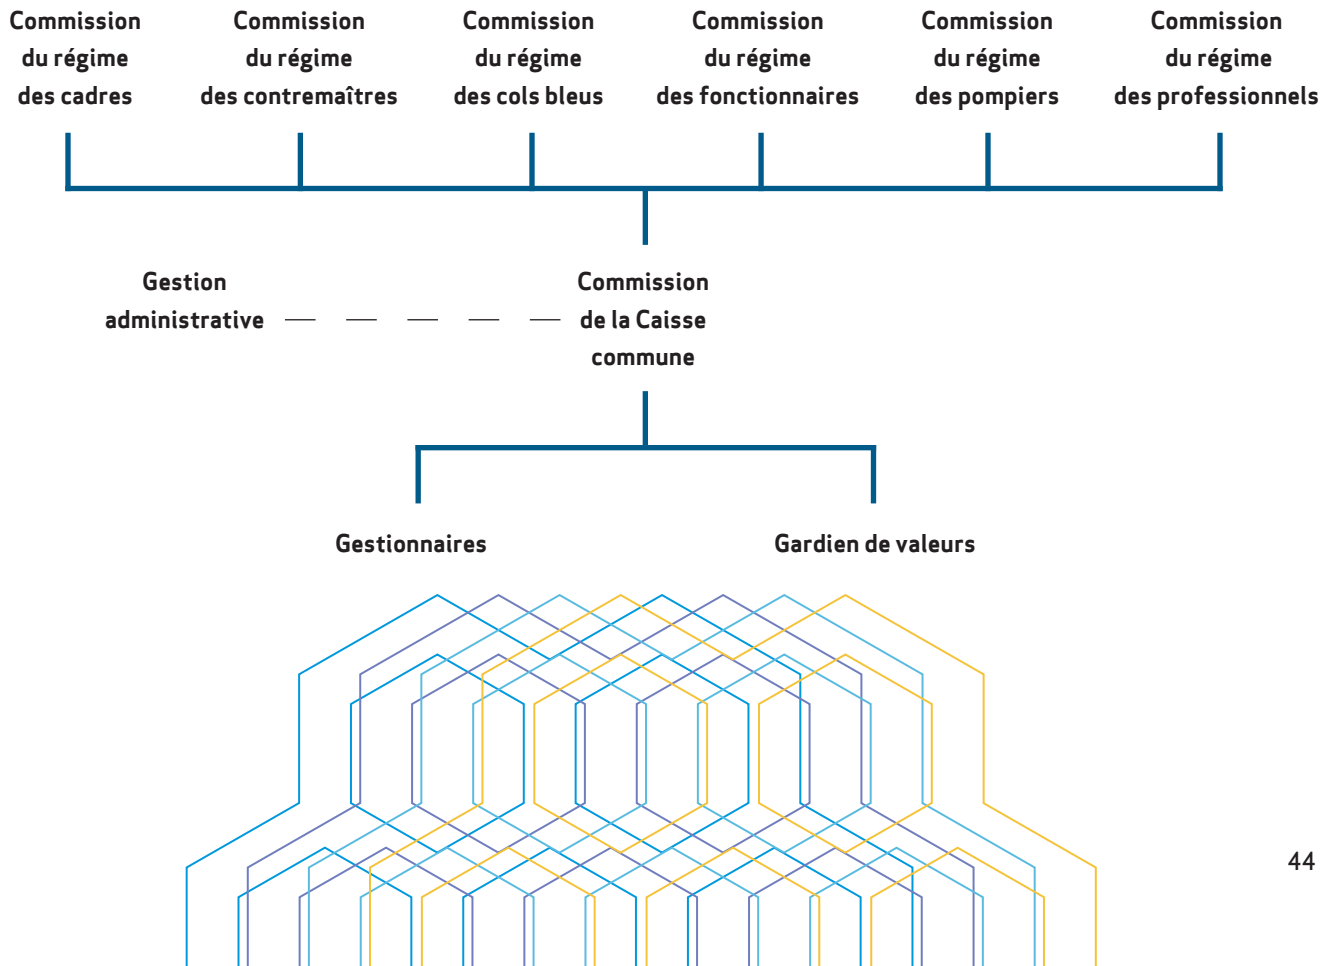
Commission du régime des cadres

Commission du régime des contremaîtres

Commission du régime des cols bleus

Commission du régime des fonctionnaires

Commission du régime des pompiers

Commission du régime des professionnels

Gestion administrative

Commission de la Caisse commune

Gestionnaires

Gardien de valeurs

44